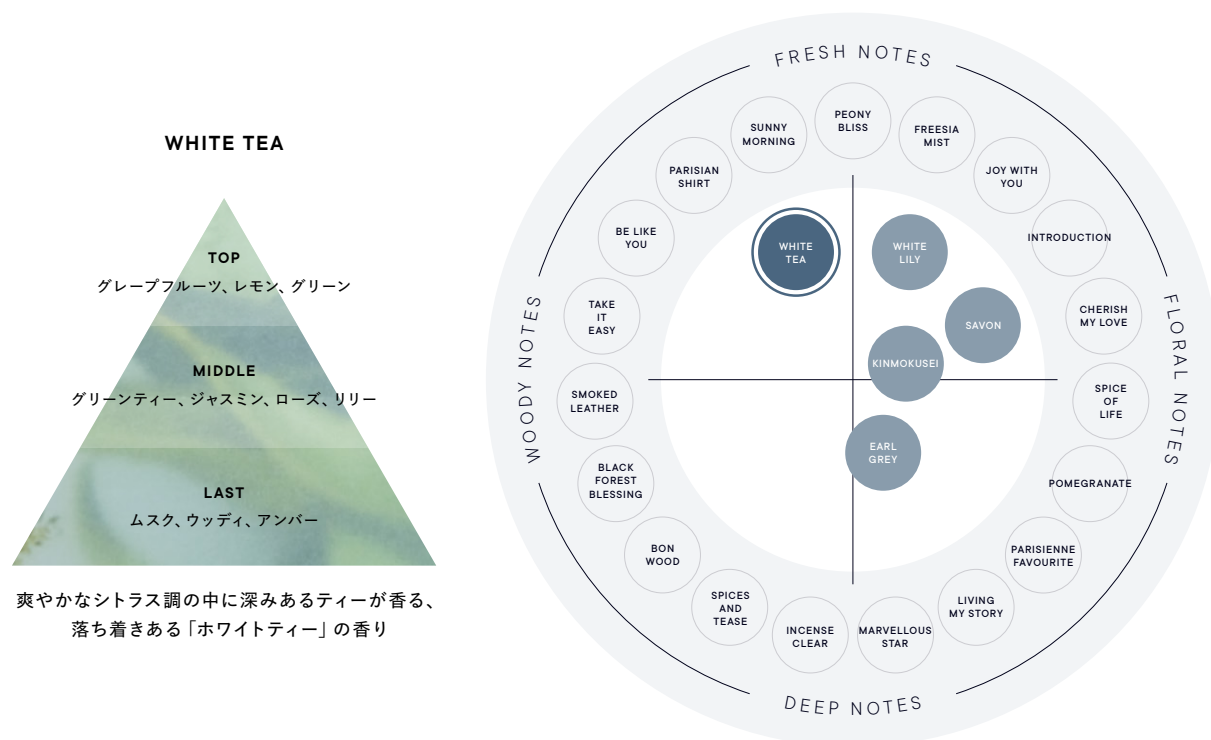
WHITE TEA

TOP
グレープフルーツ、レモン、グリーン

MIDDLE
グリーンティー、ジャスミン、ローズ、リリー

LAST
ムスク、ウッディ、アンバー

爽やかなシトラス調の中に深みあるティーが香る、落ち着きある「ホワイトティー」の香り

FRESH NOTES
FLORAL NOTES
DEEP NOTES
WOODY NOTES

PEONY BLISS
FREESIA MIST
JOY WITH YOU
INTRODUCTION
CHERISH MY LOVE
SPICE OF LIFE
POMEGRANATE
PARISIENNE FAVOURITE
LIVING MY STORY
MARVELLOUS STAR
INCENSE CLEAR
SPICES AND TEASE
BON WOOD
BLACK FOREST BLESSING
SMOKED LEATHER
TAKE IT EASY
BE LIKE YOU
PARISIAN SHIRT
SUNNY MORNING

WHITE TEA
WHITE LILY
SAVON
KINMOKUSEI
EARL GREY